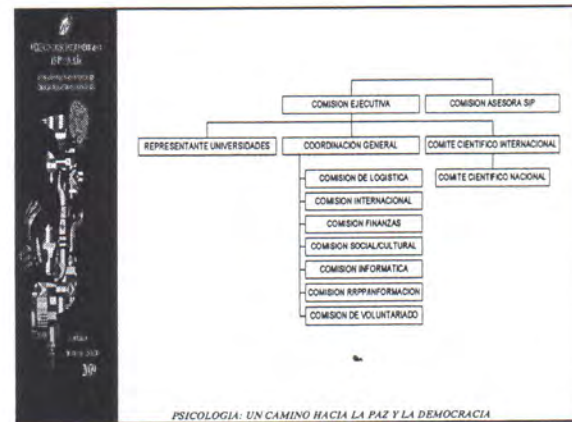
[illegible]

COMISION EJECUTIVA

COMISION ASESORA SIP

REPRESENTANTE UNIVERSIDADES

COORDINACION GENERAL

COMITE CIENTIFICO INTERNACIONAL

COMITE CIENTIFICO NACIONAL

COMISION DE LOGISTICA

COMISION INTERNACIONAL

COMISION FINANZAS

COMISION SOCIAL/CULTURAL

COMISION INFORMATICA

COMISION RRPP/INFORMACION

COMISION DE VOLUNTARIADO

PSICOLOGIA: UN CAMINO HACIA LA PAZ Y LA DEMOCRACIA